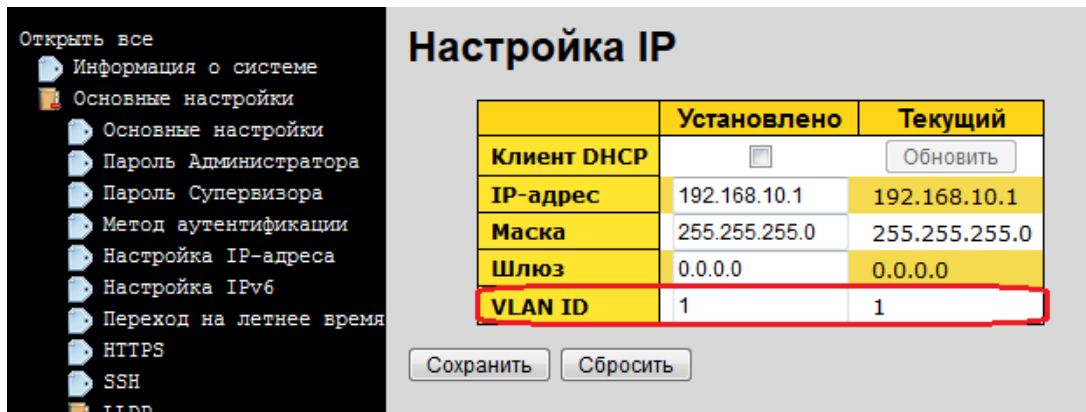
Открыть все
Информация о системе
Основные настройки
Основные настройки
Пароль Администратора
Пароль Супервизора
Метод аутентификации
Настройка IP-адреса
Настройка IPv6
Переход на летнее время
HTTPS
SSH
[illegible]

Настройка IP

| | Установлено | Текущий |
|---|---|---|
| Клиент DHCP | | Обновить |
| IP-адрес | 192.168.10.1 | 192.168.10.1 |
| Маска | 255.255.255.0 | 255.255.255.0 |
| Шлюз | 0.0.0.0 | 0.0.0.0 |
| VLAN ID | 1 | 1 |

Сохранить Сбросить